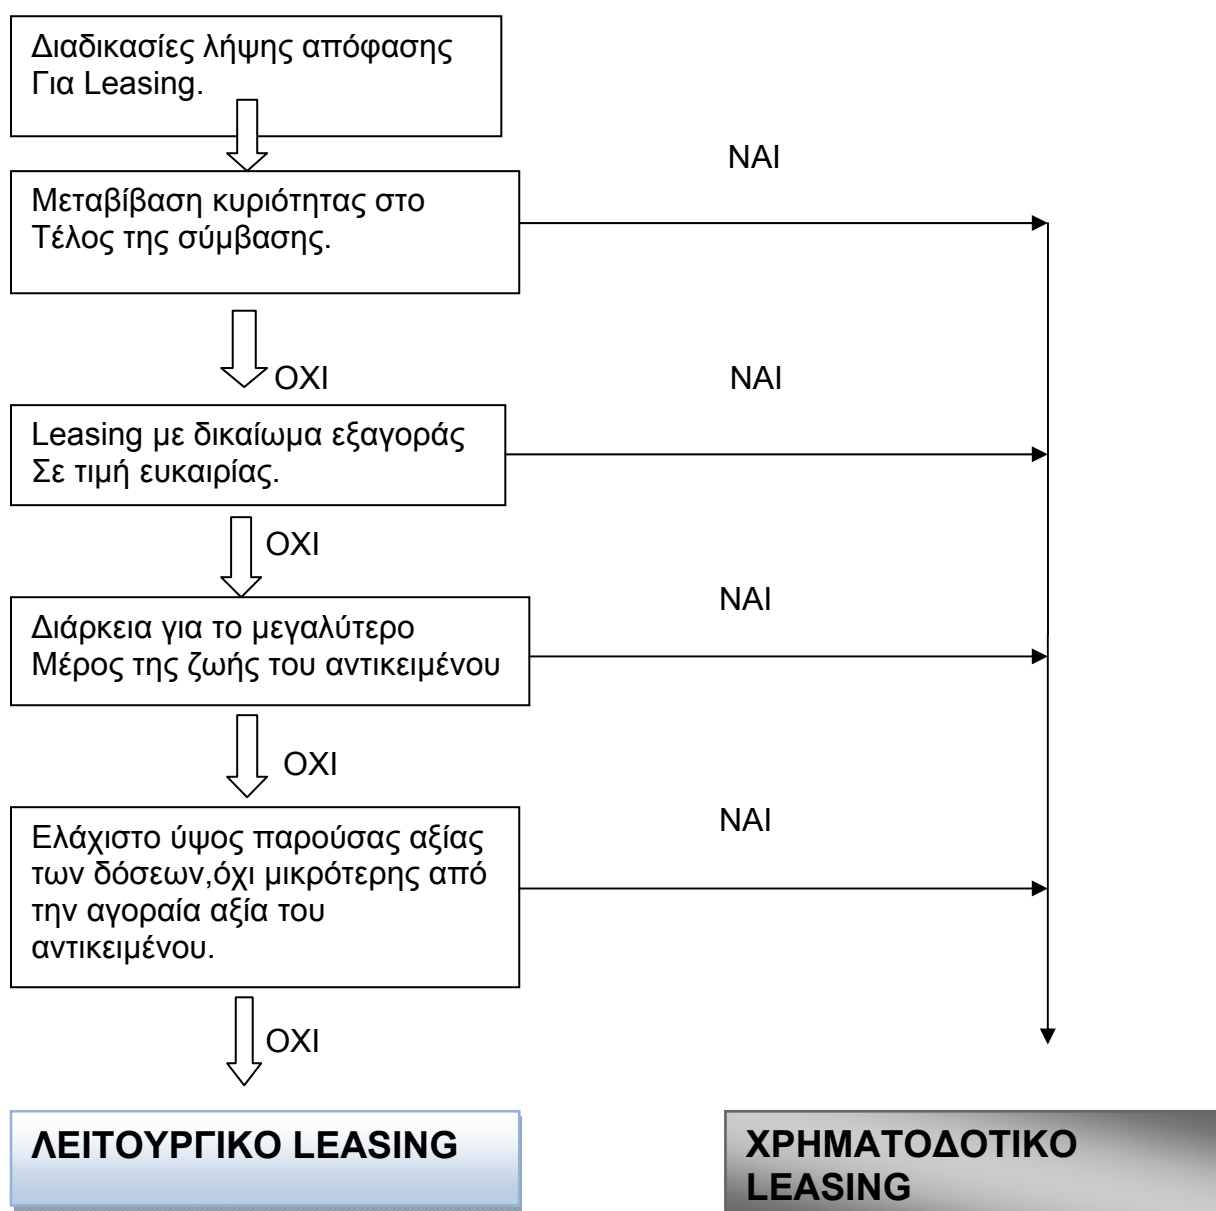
Διαδικασίες λήψης απόφασης Για Leasing.

ΝΑΙ

Μεταβίβαση κυριότητας στο Τέλος της σύμβασης.

ΟΧΙ

ΝΑΙ

Leasing με δικαίωμα εξαγοράς Σε τιμή ευκαιρίας.

ΟΧΙ

ΝΑΙ

Διάρκεια για το μεγαλύτερο Μέρος της ζωής του αντικειμένου

ΟΧΙ

ΝΑΙ

Ελάχιστο ύψος παρούσας αξίας των δόσεων,όχι μικρότερης από την αγοραία αξία του αντικειμένου.

ΟΧΙ

ΛΕΙΤΟΥΡΓΙΚΟ LEASING

ΧΡΗΜΑΤΟΔΟΤΙΚΟ LEASING